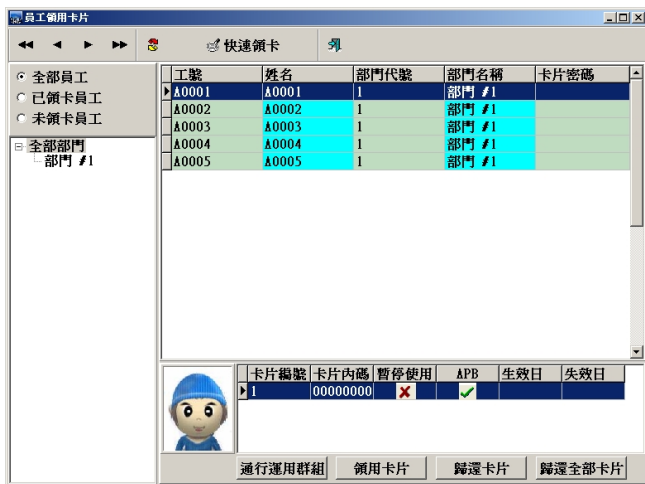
員工領用卡片

快速領卡

全部員工
已領卡員工
未領卡員工

全部部門
部門 #1

| 工號 | 姓名 | 部門代號 | 部門名稱 | 卡片密碼 |
|---|---|---|---|---|
| A0001 | A0001 | 1 | 部門 #1 | |
| A0002 | A0002 | 1 | 部門 #1 | |
| A0003 | A0003 | 1 | 部門 #1 | |
| A0004 | A0004 | 1 | 部門 #1 | |
| A0005 | A0005 | 1 | 部門 #1 | |

| 卡片編號 | 卡片內碼 | 暫停使用 | APB | 生效日 | 失效日 |
|---|---|---|---|---|---|
| 1 | 00000000 | | | | |

通行運用群組 領用卡片 歸還卡片 歸還全部卡片